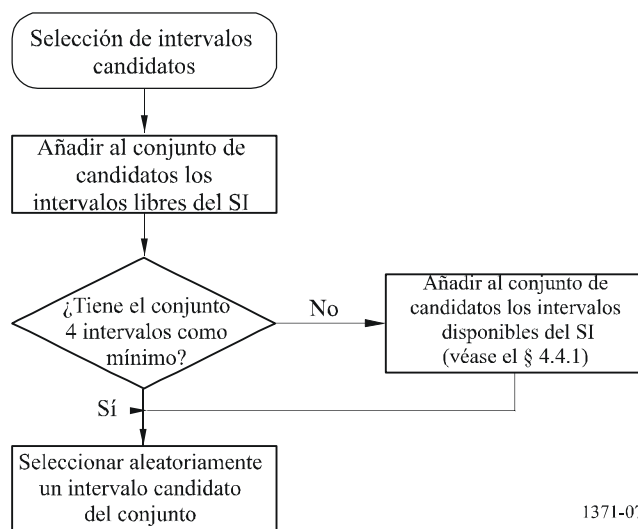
Selección de intervalos candidatos

Añadir al conjunto de candidatos los intervalos libres del SI

¿Tiene el conjunto 4 intervalos como mínimo?

No

Añadir al conjunto de candidatos los intervalos disponibles del SI (véase el § 4.4.1)

Sí

Seleccionar aleatoriamente un intervalo candidato del conjunto

1371-0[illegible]